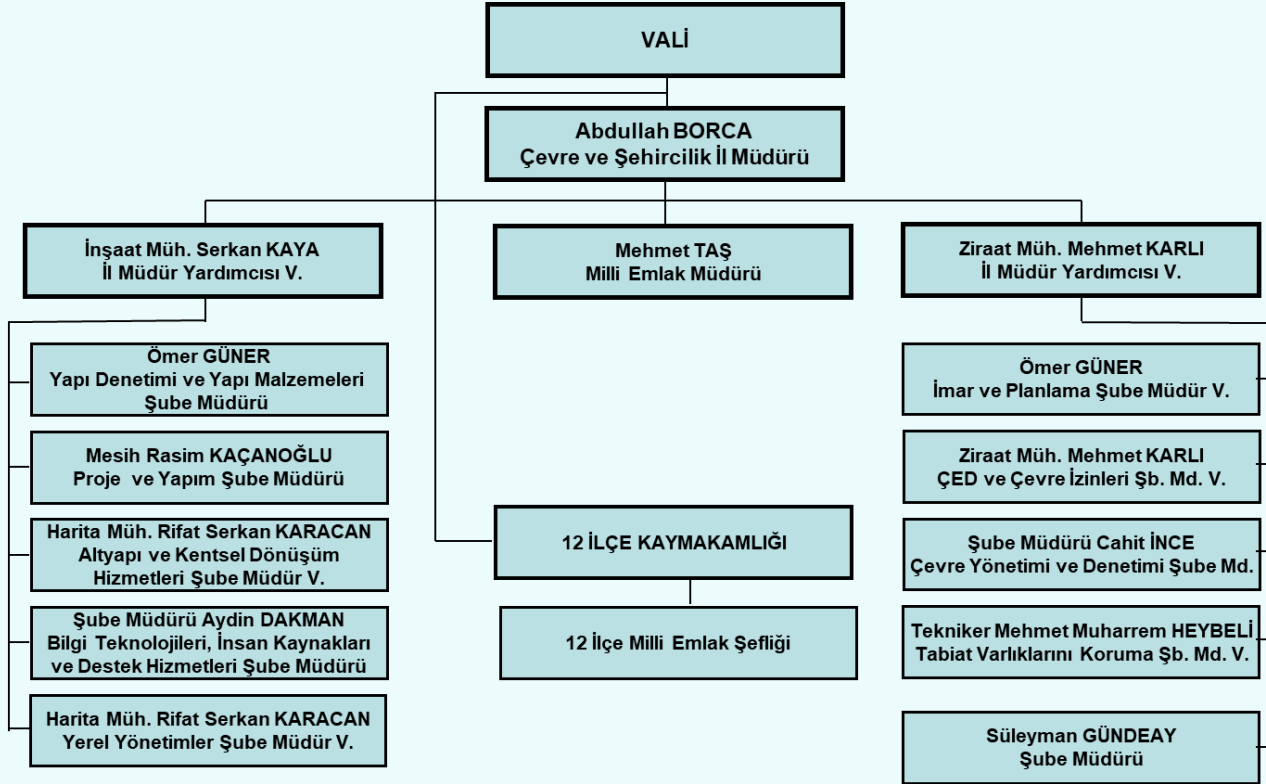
VALİ

Abdullah BORCA
Çevre ve Şehircilik İl Müdürü

İnşaat Müh. Serkan KAYA
İl Müdür Yardımcısı V.

Ömer GÜNER
Yapı Denetimi ve Yapı Malzemeleri Şube Müdürü

Mesih Rasim KAÇANOĞLU
Proje ve Yapım Şube Müdürü

Harita Müh. Rifat Serkan KARACAN
Altyapı ve Kentsel Dönüşüm Hizmetleri Şube Müdür V.

Şube Müdürü Aydin DAKMAN
Bilgi Teknolojileri, İnsan Kaynakları ve Destek Hizmetleri Şube Müdürü

Harita Müh. Rifat Serkan KARACAN
Yerel Yönetimler Şube Müdür V.

Mehmet TAŞ
Milli Emlak Müdürü

12 İLÇE KAYMAKAMLIĞI

12 İlçe Milli Emlak Şefliği

Ziraat Müh. Mehmet KARLI
İl Müdür Yardımcısı V.

Ömer GÜNER
İmar ve Planlama Şube Müdür V.

Ziraat Müh. Mehmet KARLI
ÇED ve Çevre İzinleri Şb. Md. V.

Şube Müdürü Cahit İNCE
Çevre Yönetimi ve Denetimi Şube Md.

Tekniker Mehmet Muharrem HEYBELİ
Tabiat Varlıklarını Koruma Şb. Md. V.

Süleyman GÜNDEAY
Şube Müdürü